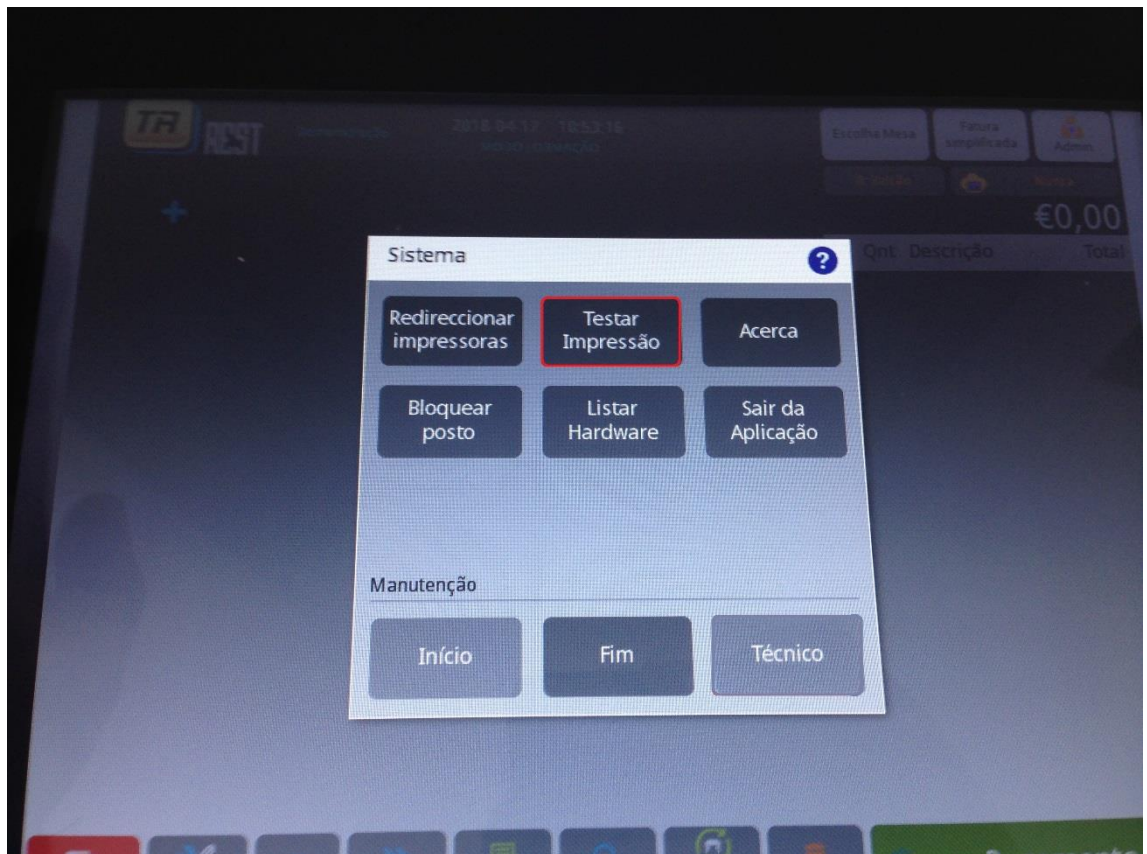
TR REST

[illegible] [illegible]

Escolha Mesa

Fatura simplificada

Admin

€0,00

Qnt Descrição Total

Sistema

?

Redireccionar impressoras

Testar Impressão

Acerca

Bloquear posto

Listar Hardware

Sair da Aplicação

Manutenção

Início

Fim

Técnico